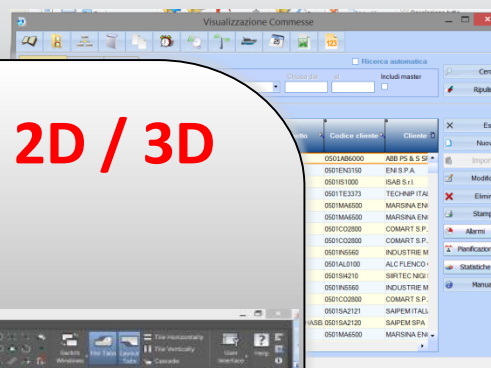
2D / 3D

Visualizzazione Commesse

Ricerca automatica

Chiuse dal al Includi master

Cer

Ripuli

Codice cliente Cliente

0501AB6000 ABB PS & S SF
0501EN3150 ENI S.P.A.
0501IS1000 ISAB S.r.l.
0501TE3373 TECHNIP ITAL
0501MA6500 MARSINA ENG
0501MA6500 MARSINA ENG
0501CO2800 COMART S.P.
0501CO2800 COMART S.P.
0501IN5560 INDUSTRIE M
0501AL0100 ALC FLENCO
0501SI4210 SIRTEC NIGI
0501IN5560 INDUSTRIE M
0501CO2800 COMART S.P.
0501SA2121 SAIPEM ITAL
0501SA2120 SAIPEM SPA
0501MA6500 MARSINA ENG

Es
Nuov
Impor
Modific
Elimi
Stamp
Alarmi
Pianificazion
Statistiche
Manua

Switch Windows
Tile Tabs
Layout Tabs
Tile Horizontally
Tile Vertically
Cascade
User Interface
Help